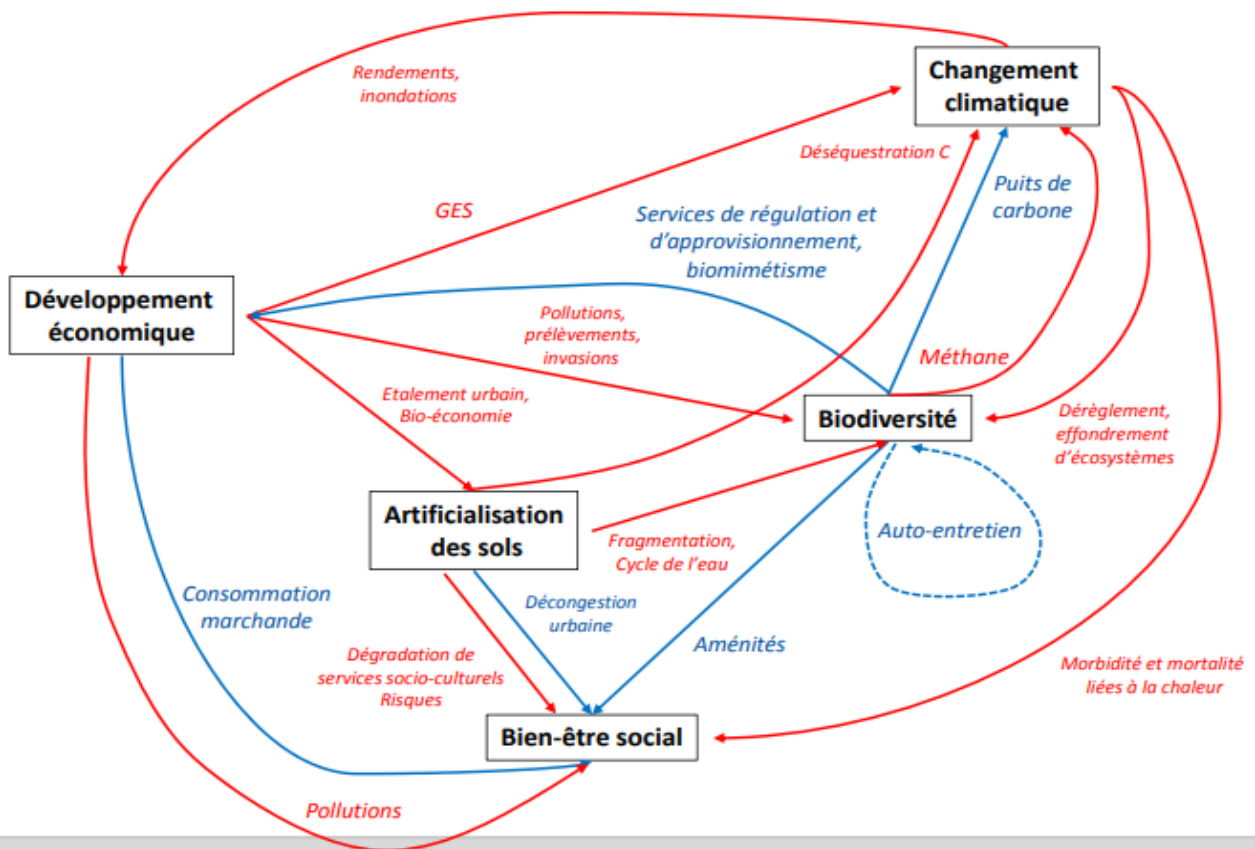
Changement climatique

Rendements, inondations

Déséquestration C

GES

Services de régulation et d'approvisionnement, biomimétisme

Puits de carbone

Développement économique

Pollutions, prélèvements, invasions

Méthane

Etalement urbain, Bio-économie

Biodiversité

Dérèglement, effondrement d'écosystèmes

Artificialisation des sols

Fragmentation, Cycle de l'eau

Auto-entretien

Consommation marchande

Décongestion urbaine

Aménités

Dégradation de services socio-culturels Risques

Morbidité et mortalité liées à la chaleur

Bien-être social

Pollutions